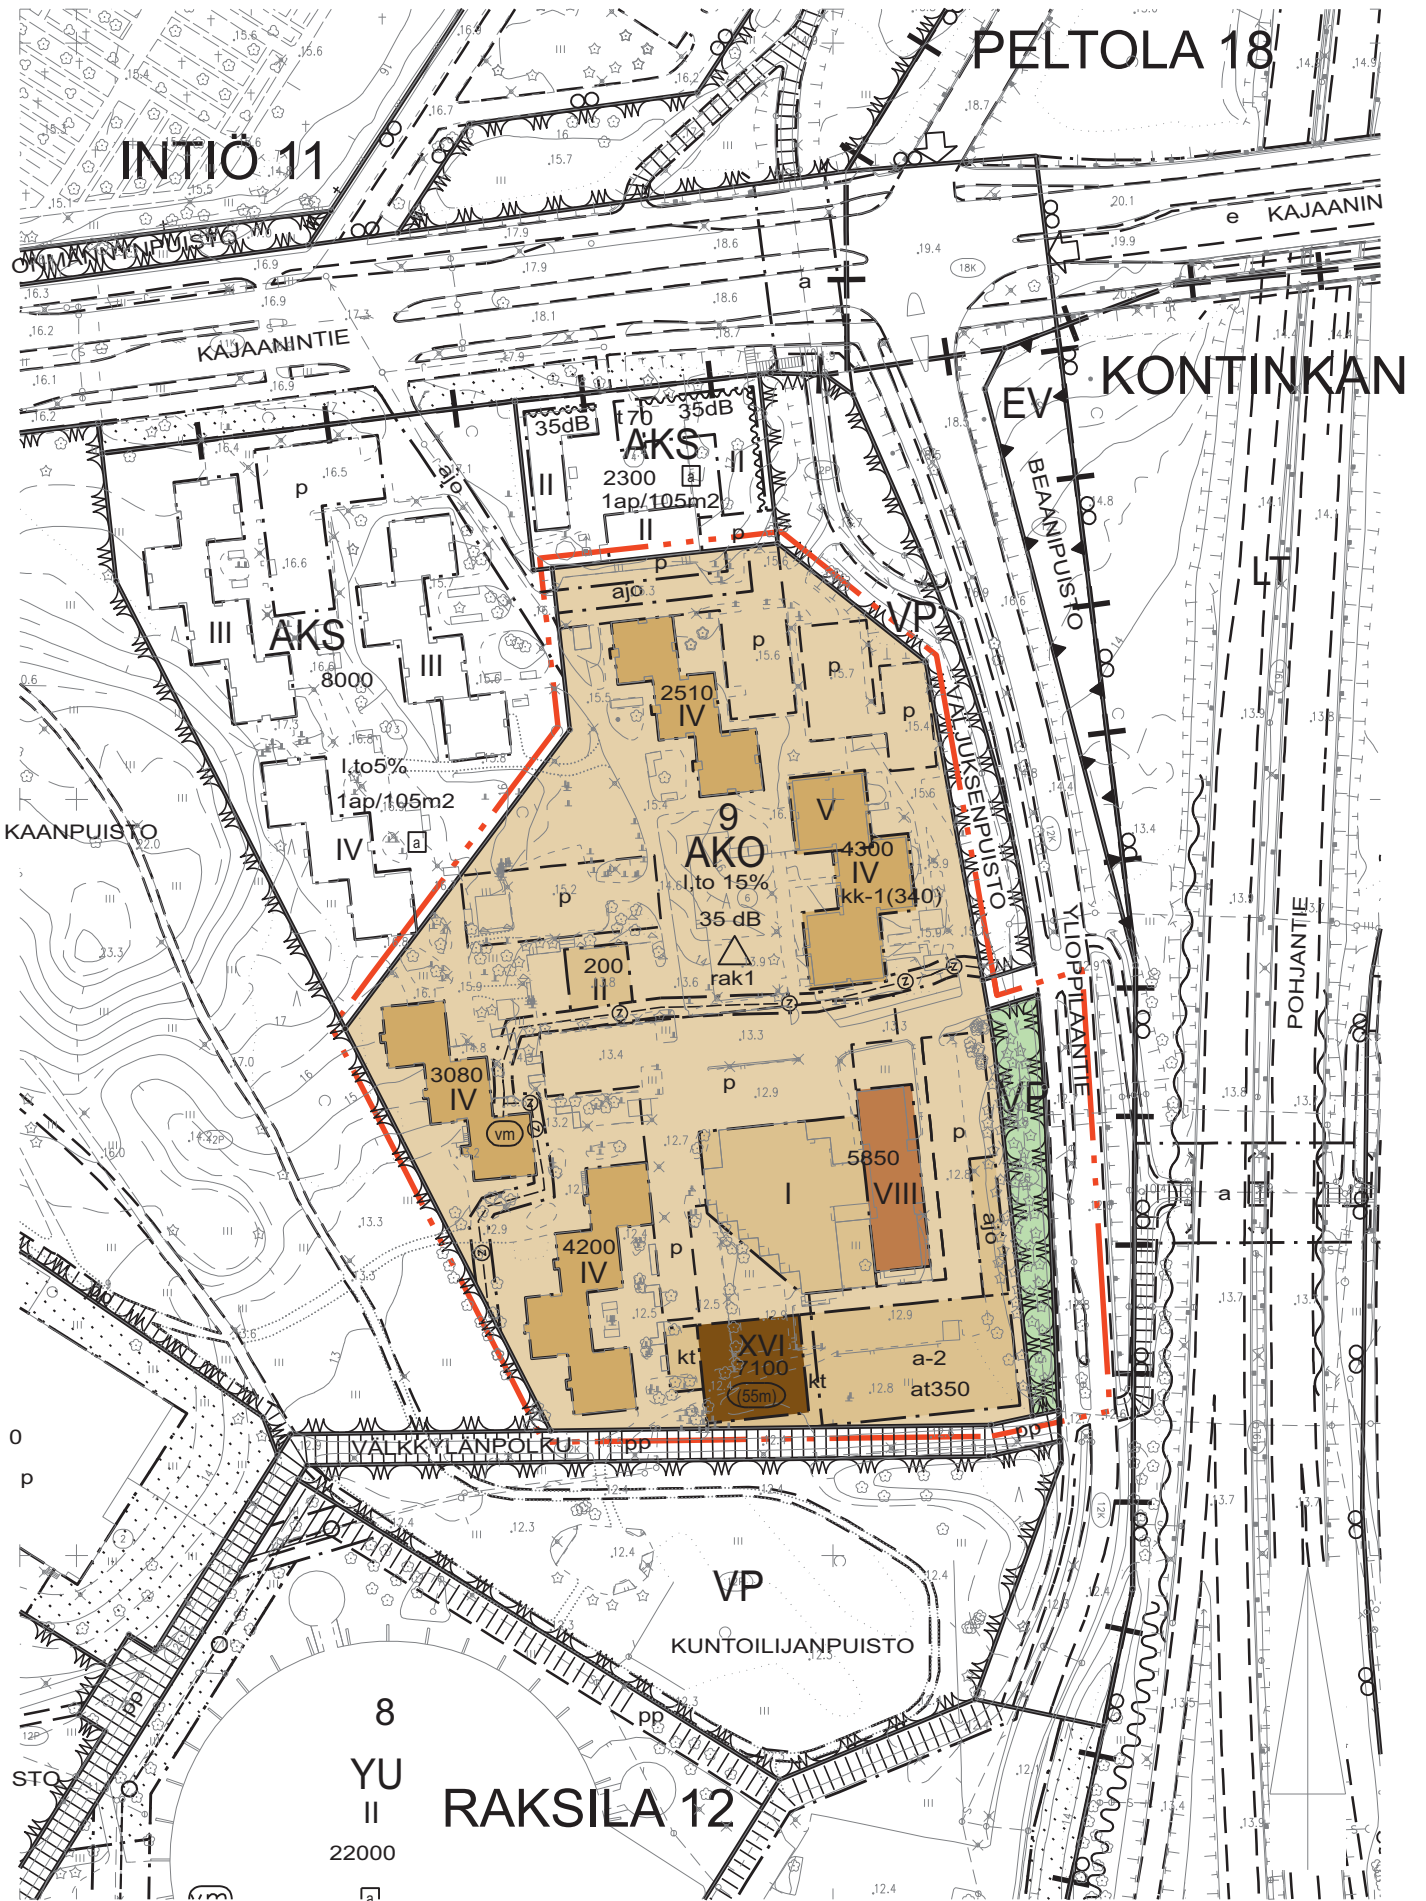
PELTOLA 18

INTIÖ 11

KAJAANIN

KAJAANINTIE

a

KONTINKAN

EV

BEANIPUISTO

t70 35dB 35dB AKS 2300 a 1ap/105m2 II II II

p

AKS 8000 III III

I,to5% 1ap/105m2 IV a

ajo

p

ajo

VP

VALJUKSENPUISTO

LT

2510 IV

p

p

p

9 AKO I,to 15% 35 dB rak1

V

4300 IV kk-1(340)

KAANPUISTO

p

200 II

YLIOPPILANTIE

POHJANTIE

3080 IV vm

p

VP

5850 VIII

I

p

ajo

a

4200 IV

p

kt XVI 7100 (55m) kt

a-2 at350

VÄLKKYLÄNPOLKU pp pp

0

p

VP

KUNTOILIJANPUISTO

pp

pp

8 YU II 22000

STO

RAKSILA 12